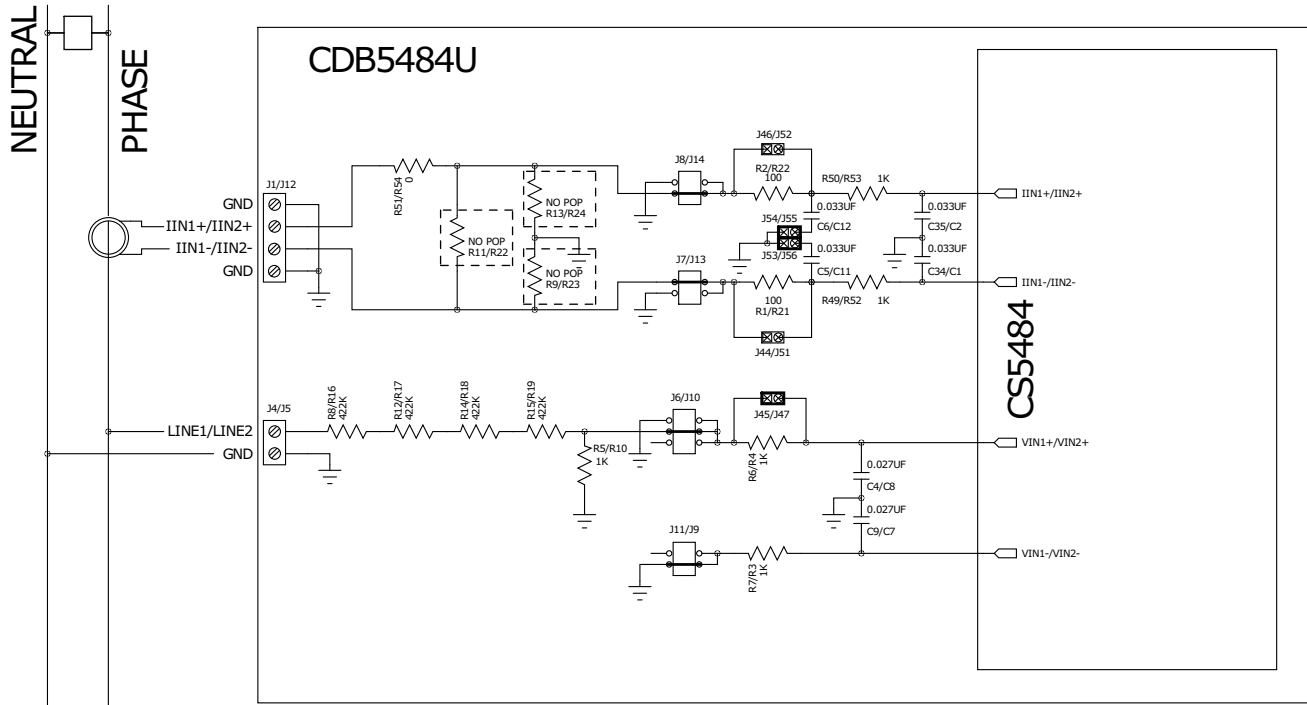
NEUTRAL
PHASE
CDB5484U
J1/J12
GND
IIN1+/IIN2+
IIN1-/IIN2-
GND
R51/R54
0
NO POP
R11/R22
NO POP
R13/R24
NO POP
R9/R23
J8/J14
J7/J13
J46/J52
R2/R22
100
R50/R53
1K
0.033UF
C6/C12
J54/J55
J53/J56
0.033UF
C5/C11
100
R1/R21
J44/J51
R49/R52
1K
0.033UF
C35/C2
0.033UF
C34/C1
IIN1+/IIN2+
IIN1-/IIN2-
CS5484
J4/J5
LINE1/LINE2
GND
R8/R16
422K
R12/R17
422K
R14/R18
422K
R15/R19
422K
R5/R10
1K
J6/J10
J45/J47
R6/R4
1K
0.027UF
C4/C8
0.027UF
C9/C7
VIN1+/VIN2+
J11/J9
R7/R3
1K
VIN1-/VIN2-